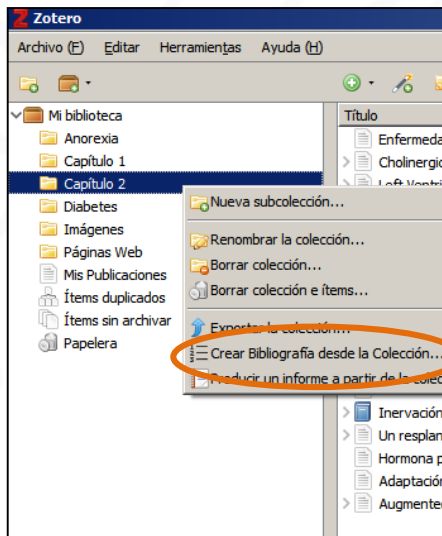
Zotero

Archivo (F) Editar Herramientas Ayuda (H)

Mi biblioteca
Anorexia
Capítulo 1
Capítulo 2
Diabetes
Imágenes
Páginas Web
Mis Publicaciones
Ítems duplicados
Ítems sin archivar
Papelera

Título
Enfermeda
Cholinergic
Left Ventri

Nueva subcolección...
Renombrar la colección...
Borrar colección...
Borrar colección e ítems...
Exportar la colección...
Crear Bibliografía desde la Colección...
Producir un informe a partir de la colec

Inervación
Un resplan
Hormona p
Adaptación
Augmente